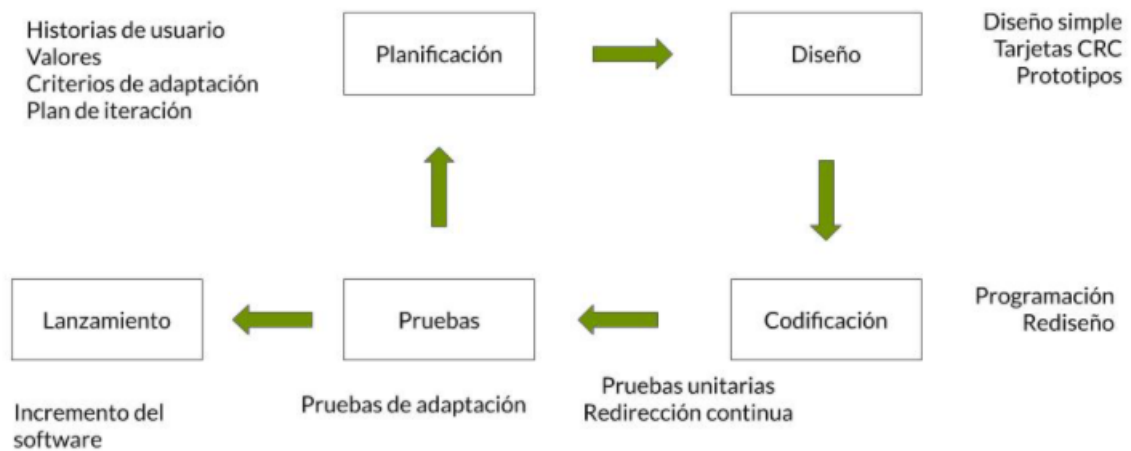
Historias de usuario
Valores
Criterios de adaptación
Plan de iteración

Planificación

Diseño

Diseño simple
Tarjetas CRC
Prototipos

Lanzamiento

Pruebas

Codificación

Programación
Rediseño

Incremento del software

Pruebas de adaptación

Pruebas unitarias
Redirección continua